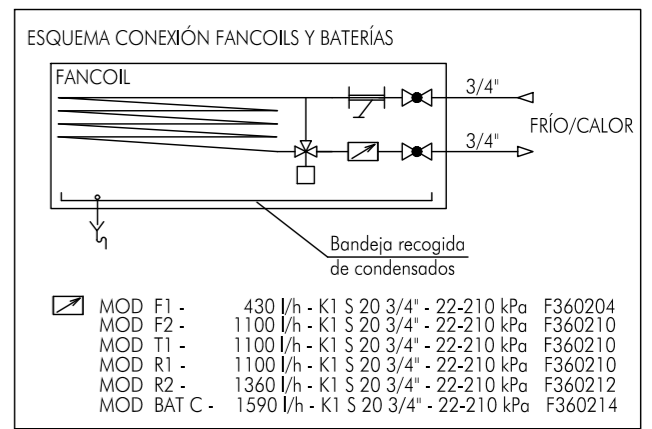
ESQUEMA CONEXIÓN FANCOILS Y BATERÍAS

FANCOIL

3/4"

FRÍO/CALOR

3/4"

Bandeja recogida de condensados

| | | | |
|---|---|---|---|
| MOD F1 - | 430 l/h - K1 S 20 3/4" - 22-210 kPa | F360204 |
| MOD F2 - | 1100 l/h - K1 S 20 3/4" - 22-210 kPa | F360210 |
| MOD T1 - | 1100 l/h - K1 S 20 3/4" - 22-210 kPa | F360210 |
| MOD R1 - | 1100 l/h - K1 S 20 3/4" - 22-210 kPa | F360210 |
| MOD R2 - | 1360 l/h - K1 S 20 3/4" - 22-210 kPa | F360212 |
| MOD BAT C - | 1590 l/h - K1 S 20 3/4" - 22-210 kPa | F360214 |